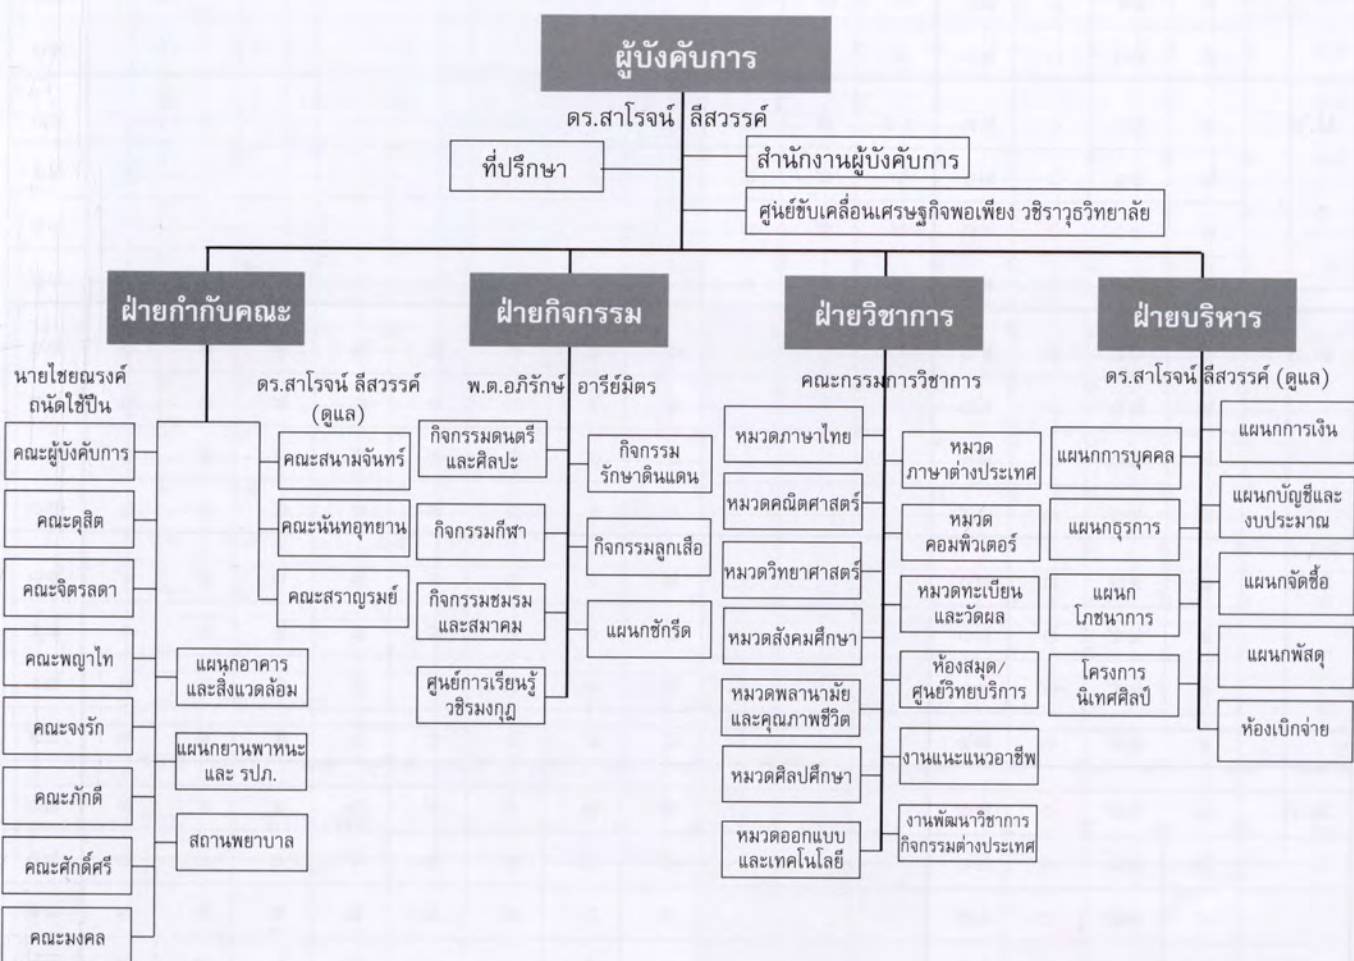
ผู้บังคับการ

ดร.สาโรจน์ ลีสวรรค์

ที่ปรึกษา

สำนักงานผู้บังคับการ

ศูนย์ขับเคลื่อนเศรษฐกิจพอเพียง วชิราวุธวิทยาลัย

ฝ่ายกำกับคณะ

นายไชยณรงค์ ถนัดใช้ปืน

ดร.สาโรจน์ ลีสวรรค์ (ดูแล)

คณะผู้บังคับการ

คณะดุสิต

คณะจิตรลดา

คณะพญาไท

คณะจงรัก

คณะภักดี

คณะศักดิ์ศรี

คณะมงคล

คณะสนามจันทร์

คณะนันทอุทยาน

คณะสราญรมย์

แผนกอาคารและสิ่งแวดล้อม

แผนกยานพาหนะและ รปภ.

สถานพยาบาล

ฝ่ายกิจกรรม

พ.ต.อภิรักษ์ อารีย์มิตร

กิจกรรมดนตรีและศิลปะ

กิจกรรมกีฬา

กิจกรรมชมรมและสมาคม

ศูนย์การเรียนรู้วชิรมงกุฎ

กิจกรรมรักษาดินแดน

กิจกรรมลูกเสือ

แผนกซักรีด

ฝ่ายวิชาการ

คณะกรรมการวิชาการ

หมวดภาษาไทย

หมวดคณิตศาสตร์

หมวดวิทยาศาสตร์

หมวดสังคมศึกษา

หมวดพลานามัยและคุณภาพชีวิต

หมวดศิลปศึกษา

หมวดออกแบบและเทคโนโลยี

หมวดภาษาต่างประเทศ

หมวดคอมพิวเตอร์

หมวดทะเบียนและวัดผล

ห้องสมุด/ศูนย์วิทยบริการ

งานแนะแนวอาชีพ

งานพัฒนาวิชาการกิจกรรมต่างประเทศ

ฝ่ายบริหาร

ดร.สาโรจน์ ลีสวรรค์ (ดูแล)

แผนกการบุคคล

แผนกธุรการ

แผนกโภชนาการ

โครงการนิเทศศิลป์

แผนกการเงิน

แผนกบัญชีและงบประมาณ

แผนกจัดซื้อ

แผนกพัสดุ

ห้องเบิกจ่าย